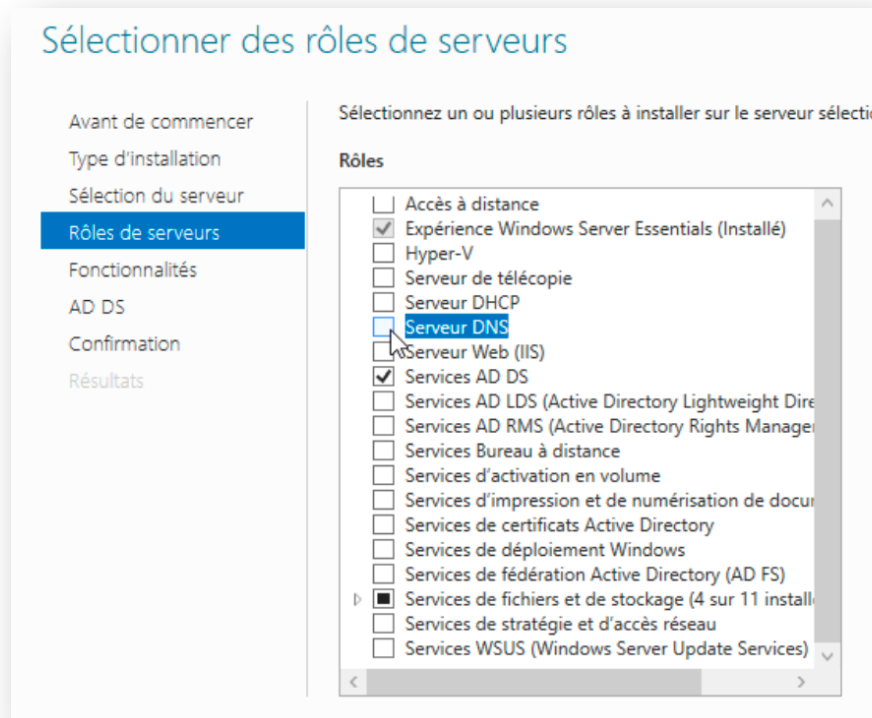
Sélectionner des rôles de serveurs

Avant de commencer
Type d'installation
Sélection du serveur
Rôles de serveurs
Fonctionnalités
AD DS
Confirmation
Résultats

Sélectionnez un ou plusieurs rôles à installer sur le serveur sélectio

Rôles

Accès à distance
Expérience Windows Server Essentials (Installé)
Hyper-V
Serveur de télécopie
Serveur DHCP
Serveur DNS
Serveur Web (IIS)
Services AD DS
Services AD LDS (Active Directory Lightweight Dire
Services AD RMS (Active Directory Rights Manager
Services Bureau à distance
Services d'activation en volume
Services d'impression et de numérisation de docu
Services de certificats Active Directory
Services de déploiement Windows
Services de fédération Active Directory (AD FS)
Services de fichiers et de stockage (4 sur 11 install
Services de stratégie et d'accès réseau
Services WSUS (Windows Server Update Services)